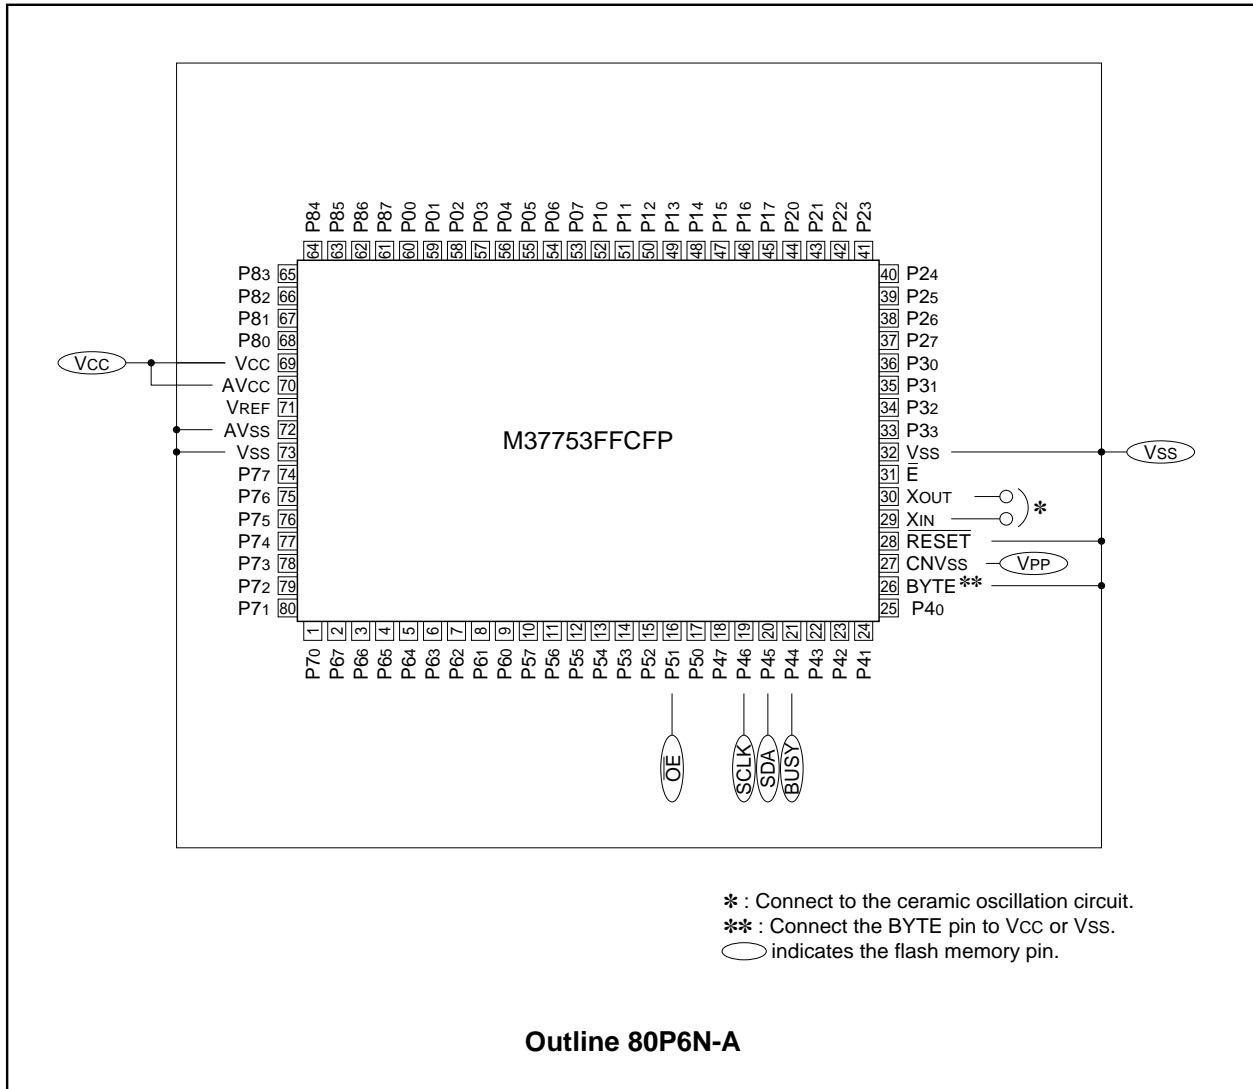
P84 P85 P86 P87 P00 P01 P02 P03 P04 P05 P06 P07 P10 P11 P12 P13 P14 P15 P16 P17 P20 P21 P22 P23

64 63 62 61 60 59 58 57 56 55 54 53 52 51 50 49 48 47 46 45 44 43 42 41

P83 65
P82 66
P81 67
P80 68
Vcc
VCC 69
AVCC 70
VREF 71
AVSS 72
VSS 73
P77 74
P76 75
P75 76
P74 77
P73 78
P72 79
P71 80

M37753FFCFP

40 P24
39 P25
38 P26
37 P27
36 P30
35 P31
34 P32
33 P33
32 VSS
VSS
31 $\overline{E}$
30 XOUT
29 XIN
\*
28 $\overline{RESET}$
27 CNVSS
VPP
26 BYTE\*\*
25 P40

1 2 3 4 5 6 7 8 9 10 11 12 13 14 15 16 17 18 19 20 21 22 23 24

P70 P67 P66 P65 P64 P63 P62 P61 P60 P57 P56 P55 P54 P53 P52 P51 P50 P47 P46 P45 P44 P43 P42 P41

$\overline{OE}$ SCLK SDA BUSY

\* : Connect to the ceramic oscillation circuit.
\*\* : Connect the BYTE pin to VCC or VSS.
indicates the flash memory pin.

Outline 80P6N-A